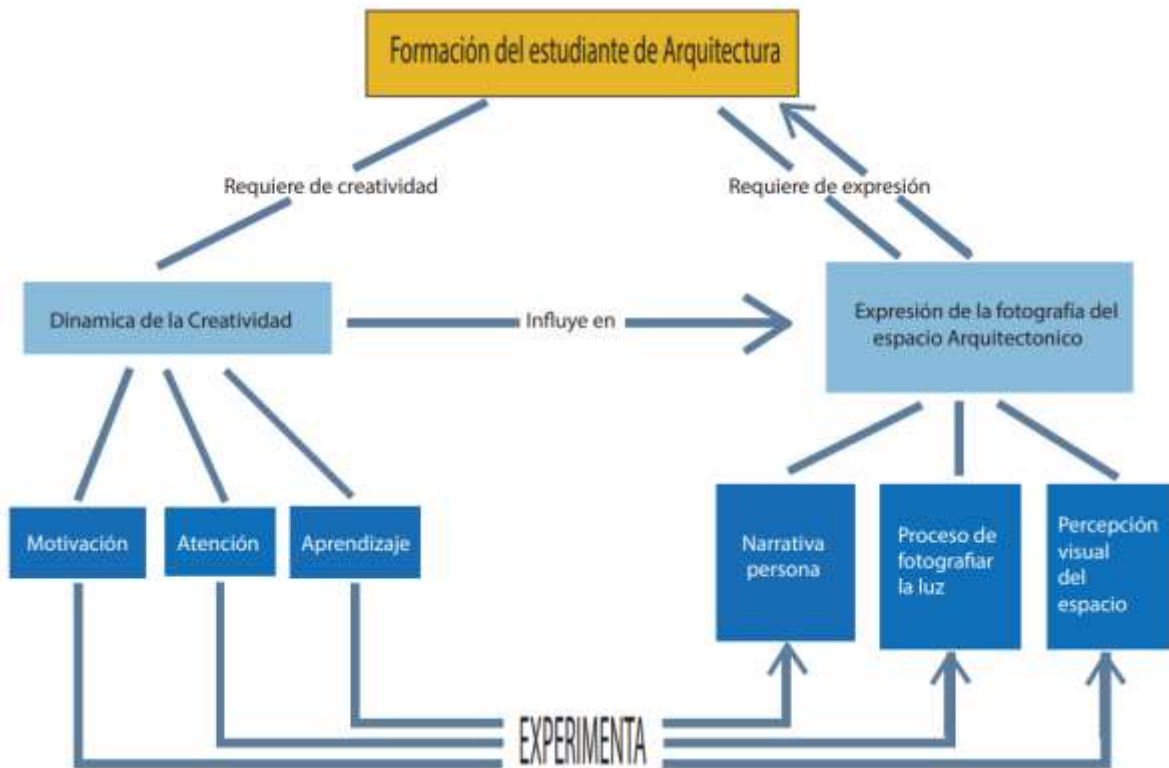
Formación del estudiante de Arquitectura

Requiere de creatividad

Requiere de expresión

Dinamica de la Creatividad

Influye en

Expresión de la fotografía del espacio Arquitectonico

Motivación

Atención

Aprendizaje

Narrativa persona

Proceso de fotografiar la luz

Percepción visual del espacio

EXPERIMENTA